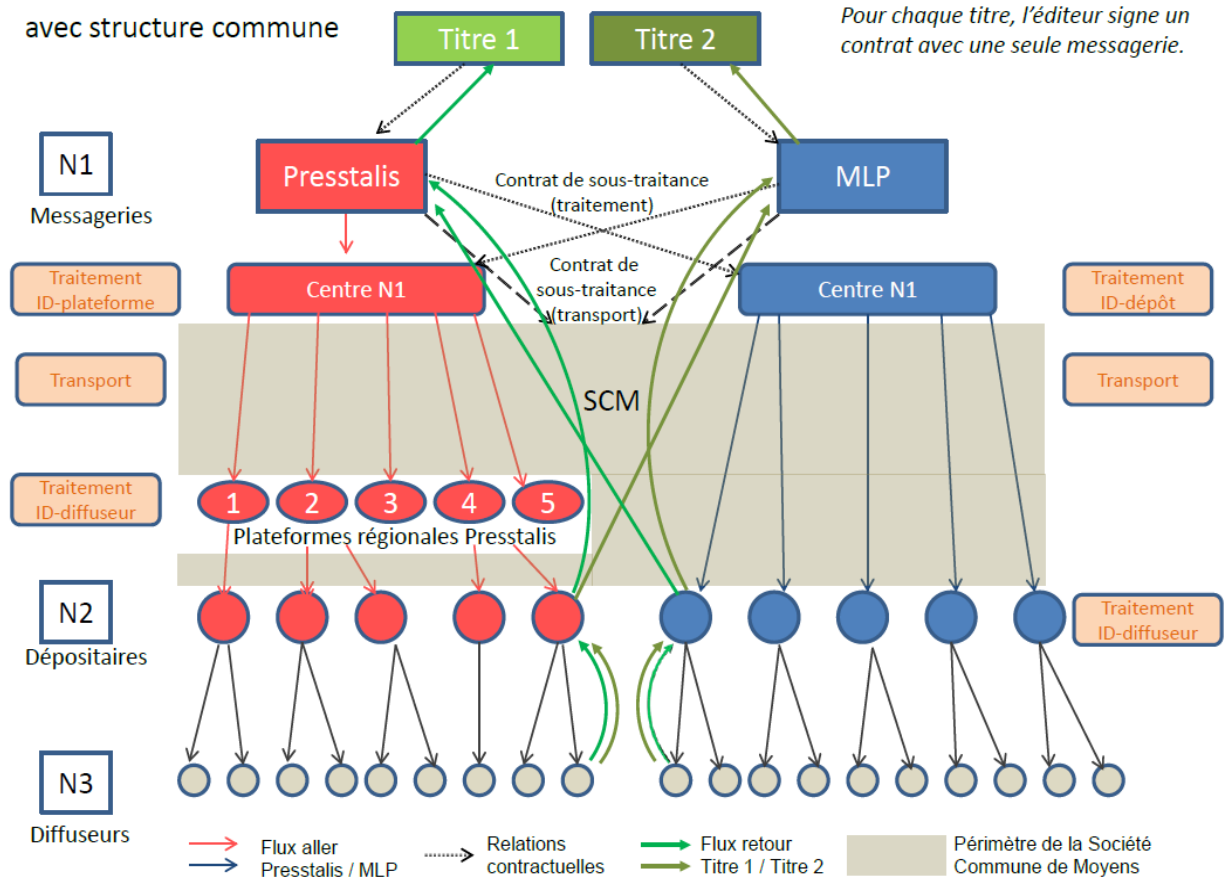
avec structure commune

Titre 1

Titre 2

Pour chaque titre, l'éditeur signe un contrat avec une seule messagerie.

N1

Messageries

Presstalis

Contrat de sous-traitance (traitement)

MLP

Traitement ID-plateforme

Centre N1

Contrat de sous-traitance (transport)

Centre N1

Traitement ID-dépôt

Transport

SCM

Transport

Traitement ID-diffuseur

1

2

3

4

5

Plateformes régionales Presstalis

N2

Dépositaires

Traitement ID-diffuseur

N3

Diffuseurs

Flux aller Presstalis / MLP

Relations contractuelles

Flux retour Titre 1 / Titre 2

Périmètre de la Société Commune de Moyens